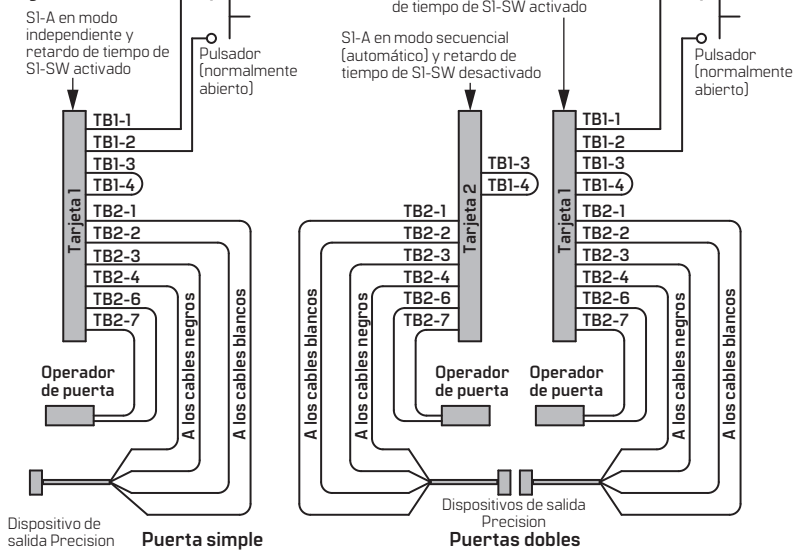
S1-A en modo independiente y retardo de tiempo de S1-SW activado

Pulsador (normalmente abierto)

TB1-1
TB1-2
TB1-3
TB1-4
TB2-1
TB2-2
TB2-3
TB2-4
TB2-6
TB2-7

Tarjeta 1

Operador de puerta

A los cables negros

A los cables blancos

Dispositivo de salida Precision

Puerta simple

de tiempo de S1-SW activado

S1-A en modo secuencial (automático) y retardo de tiempo de S1-SW desactivado

TB1-3
TB1-4
TB2-1
TB2-2
TB2-3
TB2-4
TB2-6
TB2-7

Tarjeta 2

A los cables blancos

A los cables negros

Operador de puerta

Pulsador (normalmente abierto)

TB1-1
TB1-2
TB1-3
TB1-4
TB2-1
TB2-2
TB2-3
TB2-4
TB2-6
TB2-7

Tarjeta 1

Operador de puerta

A los cables negros

A los cables blancos

Dispositivos de salida Precision

Puertas dobles